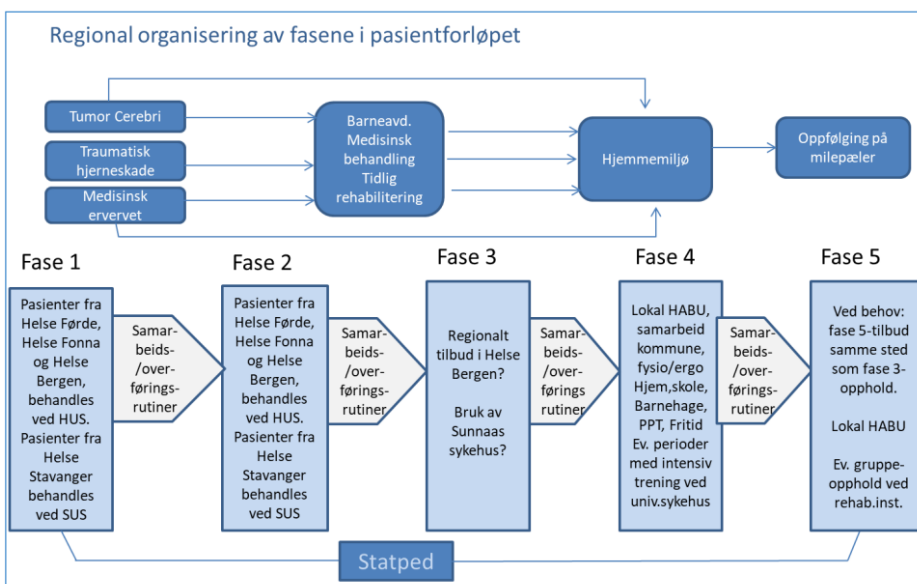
Regional organisering av fasene i pasientforløpet

Tumor Cerebri

Traumatisk hjerneskade

Medisinsk ervervet

Barneavd. Medisinsk behandling Tidlig rehabilitering

Hjemmemiljø

Oppfølging på milepæler

Fase 1

Pasienter fra Helse Førde, Helse Fonna og Helse Bergen, behandles ved HUS. Pasienter fra Helse Stavanger behandles ved SUS

Samarbeids-/overførings-rutiner

Fase 2

Pasienter fra Helse Førde, Helse Fonna og Helse Bergen, behandles ved HUS. Pasienter fra Helse Stavanger behandles ved SUS

Samarbeids-/overførings-rutiner

Fase 3

Regionalt tilbud i Helse Bergen?

Bruk av Sunnaas sykehus?

Samarbeids-/overførings rutiner

Fase 4

Lokal HABU, samarbeid kommune, fysio/ergo Hjem,skole, Barnehage, PPT, Fritid Ev. perioder med intensiv trening ved univ.sykehus

Samarbeids-/overførings-rutiner

Fase 5

Ved behov: fase 5-tilbud samme sted som fase 3-opphold.

Lokal HABU

Ev. gruppeopphold ved rehab.inst.

Statped